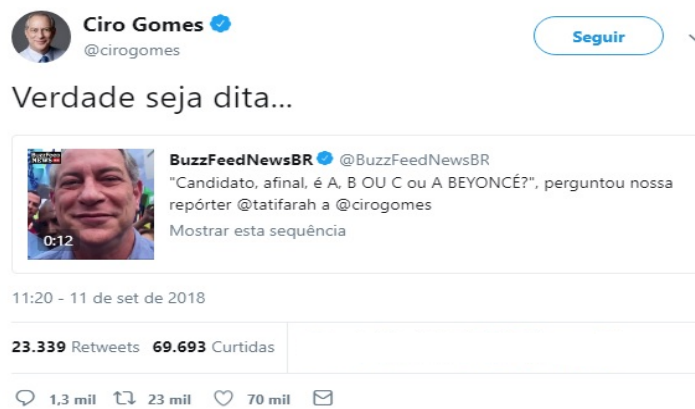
Ciro Gomes
@cirogomes

Seguir

Verdade seja dita...

BuzzFeedNewsBR @BuzzFeedNewsBR
"Candidato, afinal, é A, B OU C ou A BEYONCÉ?", perguntou nossa repórter @tatifarah a @cirogomes
Mostrar esta sequência

0:12

11:20 - 11 de set de 2018

23.339 Retweets 69.693 Curtidas

1,3 mil 23 mil 70 mil